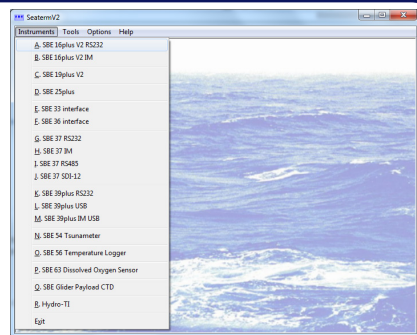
SeatermV2

Instruments Tools Options Help

A. SBE 16plus V2 RS232
B. SBE 16plus V2 IM
C. SBE 19plus V2
D. SBE 25plus
E. SBE 33 interface
F. SBE 36 interface
G. SBE 37 RS232
H. SBE 37 IM
I. SBE 37 RS485
J. SBE 37 SDI-12
K. SBE 39plus RS232
L. SBE 39plus USB
M. SBE 39plus IM USB
N. SBE 54 Tsunameter
O. SBE 56 Temperature Logger
P. SBE 63 Dissolved Oxygen Sensor
Q. SBE Glider Payload CTD
R. Hydro-TI
Exit